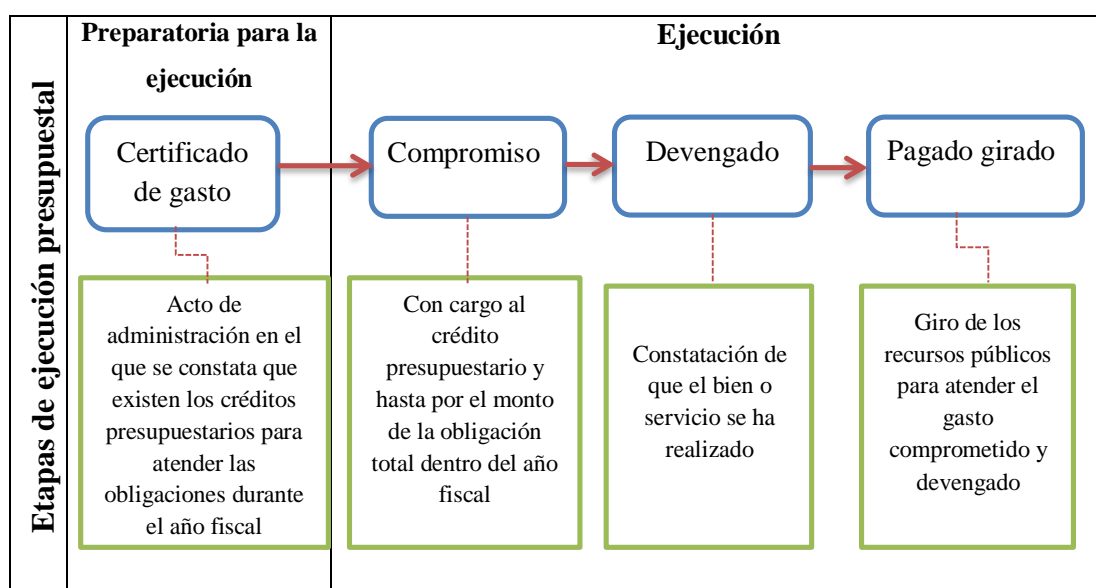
Etapas de ejecución presupuestal

Preparatoria para la ejecución

Ejecución

Certificado de gasto

Compromiso

Devengado

Pagado girado

Acto de administración en el que se constata que existen los créditos presupuestarios para atender las obligaciones durante el año fiscal

Con cargo al crédito presupuestario y hasta por el monto de la obligación total dentro del año fiscal

Constatación de que el bien o servicio se ha realizado

Giro de los recursos públicos para atender el gasto comprometido y devengado